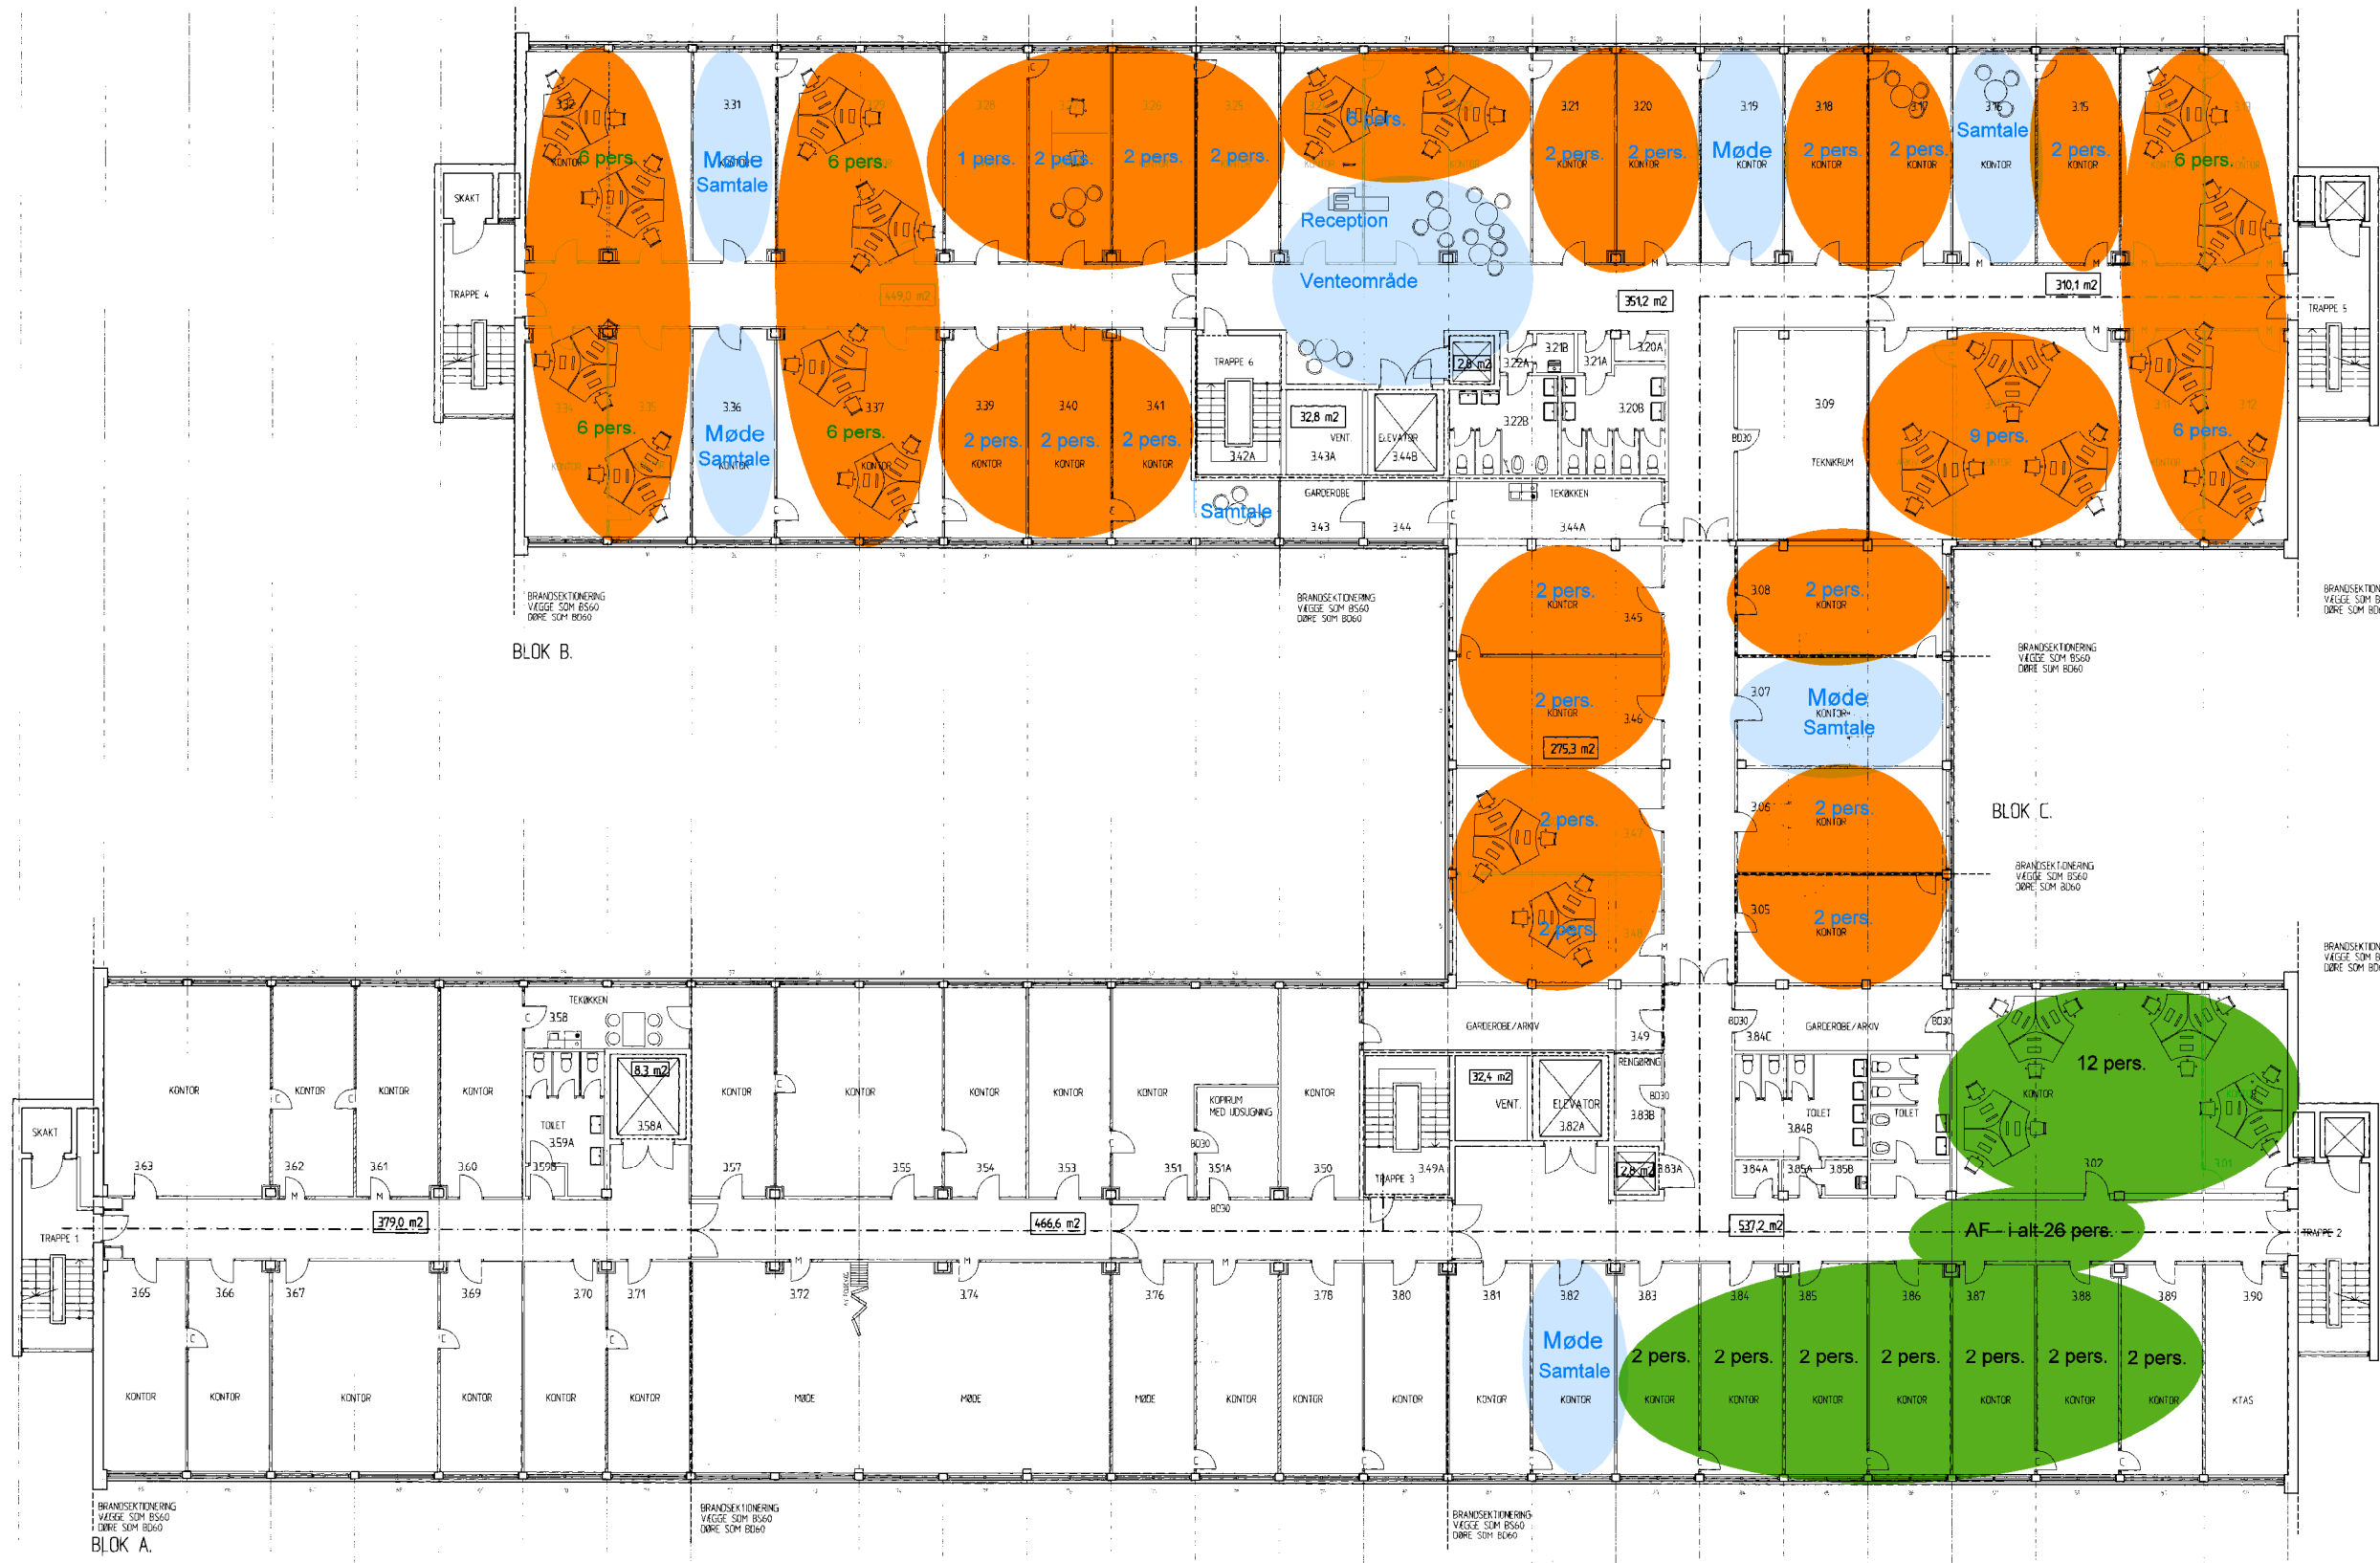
3.32
6 pers.
KONTOR
3.31
Møde
Samtale
6 pers.
3.28
1 pers.
2 pers.
2 pers.
2 pers.
6 pers.
3.21
3.20
2 pers.
2 pers.
KONTOR
KONTOR
3.19
Møde
KONTOR
3.18
2 pers.
KONTOR
3.17
2 pers.
KONTOR
3.16
Samtale
KONTOR
3.15
2 pers.
KONTOR
6 pers.
SKAKT
TRAPPE 4
Reception
Venteområde
449,0 m2
351,2 m2
310,1 m2
TRAPPE 5
TRAPPE 6
2,8 m2
3.22A
3.21B
3.21A
3.20A
3.36
Møde
Samtale
KONTOR
3.37
6 pers.
6 pers.
3.39
3.40
3.41
2 pers.
2 pers.
2 pers.
KONTOR
KONTOR
KONTOR
3.42A
32,8 m2
VENT.
3.43A
ELEVATOR
3.44B
3.22B
3.20B
3.09
BD30
TEKNIKRUM
9 pers.
6 pers.
Samtale
GARDEROBE
3.43
3.44
TEKØKKEN
3.44A
BRANDSEKTIONERING
VÆGGE SOM BS60
DØRE SOM BD60
BLOK B.
BRANDSEKTIONERING
VÆGGE SOM BS60
DØRE SOM BD60
2 pers.
KONTOR
3.45
3.08
2 pers.
KONTOR
BRANDSEKTIONERING
VÆGGE SOM BS60
DØRE SOM BD60
2 pers.
KONTOR
3.46
275,3 m2
3.07
Møde
KONTOR
Samtale
2 pers.
2 pers.
3.06
2 pers.
KONTOR
BLOK C.
BRANDSEKTIONERING
VÆGGE SOM BS60
DØRE SOM BD60
3.05
2 pers.
KONTOR
BRANDSEKTIONERING
VÆGGE SOM BS60
DØRE SOM BD60
TEKØKKEN
3.58
8,3 m2
3.58A
TOILET
3.59A
3.59B
KONTOR
KONTOR
KONTOR
KONTOR
KONTOR
KONTOR
KONTOR
KONTOR
KONTOR
KOPIRUM
MED UDSUGNING
KONTOR
BD30
GARDEROBE/ARKIV
3.49
RENGØRING
32,4 m2
VENT.
ELEVATOR
3.82A
BD30
3.83B
2,8 m2
3.83A
BD30
3.84C
GARDEROBE/ARKIV
BD30
TOILET
3.84B
TOILET
3.84A
3.85A
3.85B
12 pers.
KONTOR
3.02
SKAKT
3.63
3.62
3.61
3.60
3.57
3.55
3.54
3.53
3.51
3.51A
3.50
TRAPPE 3
3.49A
BD30
TRAPPE 1
379,0 m2
466,6 m2
537,2 m2
AF – i alt 26 pers.
TRAPPE 2
3.65
3.66
3.67
3.69
3.70
3.71
3.72
3.74
3.76
3.78
3.80
3.81
3.82
Møde
Samtale
3.83
3.84
3.85
3.86
3.87
3.88
3.89
3.90
2 pers.
2 pers.
2 pers.
2 pers.
2 pers.
2 pers.
2 pers.
KONTOR
KONTOR
KONTOR
KONTOR
KONTOR
KONTOR
MØDE
MØDE
MØDE
KONTOR
KONTOR
KONTOR
KONTOR
KONTOR
KONTOR
KONTOR
KONTOR
KONTOR
KONTOR
KONTOR
KONTOR
KTAS
BRANDSEKTIONERING
VÆGGE SOM BS60
DØRE SOM BD60
BLOK A.
BRANDSEKTIONERING
VÆGGE SOM BS60
DØRE SOM BD60
BRANDSEKTIONERING
VÆGGE SOM BS60
DØRE SOM BD60